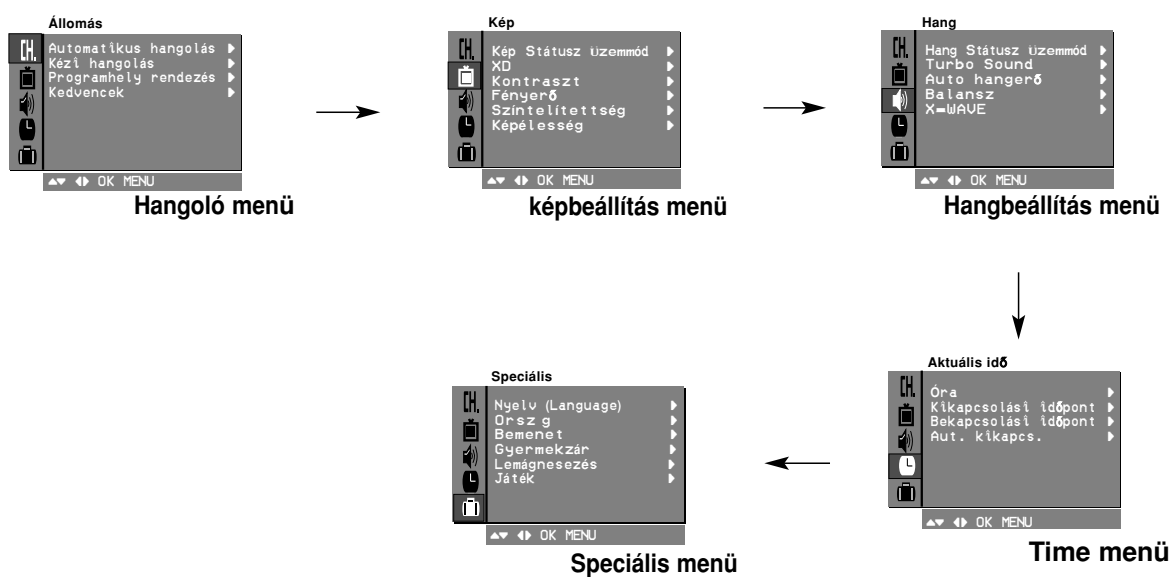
Állomás
CH.
Automatikus hangolás
Kézi hangolás
Programhely rendezés
Kedvencek
OK MENU
Hangoló menü

Kép
CH.
Kép Státusz üzemmód
XD
Kontraszt
Fényerő
Színtelítettség
Képélesség
OK MENU
képbeállítás menü

Hang
CH.
Hang Státusz üzemmód
Turbo Sound
Auto hangerő
Balansz
X-WAVE
OK MENU
Hangbeállítás menü

Aktuális idő
CH.
Óra
Kikapcsolási időpont
Bekapcsolási időpont
Aut. kikapcs.
OK MENU
Time menü

Speciális
CH.
Nyelv (Language)
Orsz g
Bemenet
Gyermekzár
Lemágnesezés
Játék
OK MENU
Speciális menü